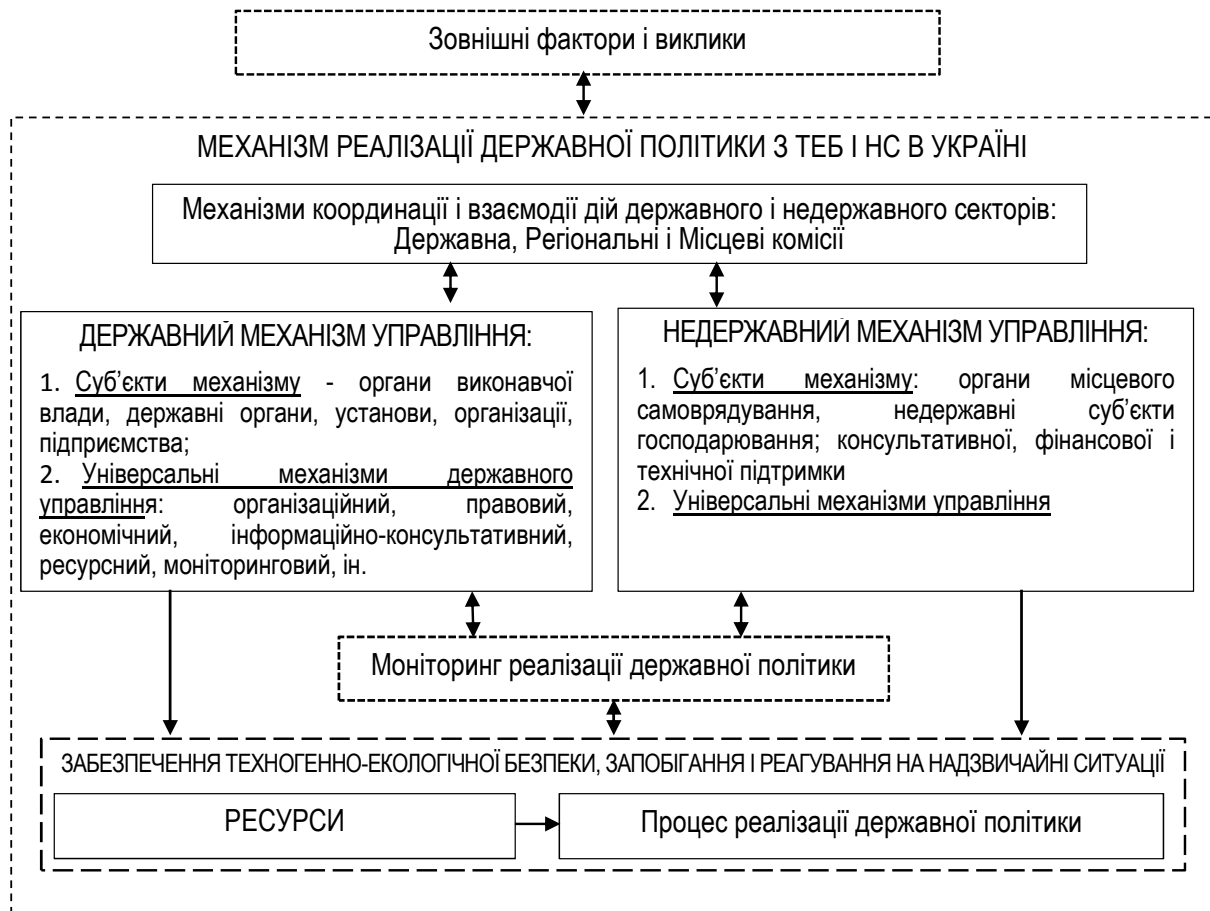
Зовнішні фактори і виклики

МЕХАНІЗМ РЕАЛІЗАЦІЇ ДЕРЖАВНОЇ ПОЛІТИКИ З ТЕБ І НС В УКРАЇНІ

Механізми координації і взаємодії дій державного і недержавного секторів: Державна, Регіональні і Місцеві комісії

ДЕРЖАВНИЙ МЕХАНІЗМ УПРАВЛІННЯ:

1. Суб'єкти механізму - органи виконавчої влади, державні органи, установи, організації, підприємства;
2. Універсальні механізми державного управління: організаційний, правовий, економічний, інформаційно-консультативний, ресурсний, моніторинговий, ін.

НЕДЕРЖАВНИЙ МЕХАНІЗМ УПРАВЛІННЯ:

1. Суб'єкти механізму: органи місцевого самоврядування, недержавні суб'єкти господарювання; консультативної, фінансової і технічної підтримки
2. Універсальні механізми управління

Моніторинг реалізації державної політики

ЗАБЕЗПЕЧЕННЯ ТЕХНОГЕННО-ЕКОЛОГІЧНОЇ БЕЗПЕКИ, ЗАПОБІГАННЯ І РЕАГУВАННЯ НА НАДЗВИЧАЙНІ СИТУАЦІЇ

РЕСУРСИ

Процес реалізації державної політики